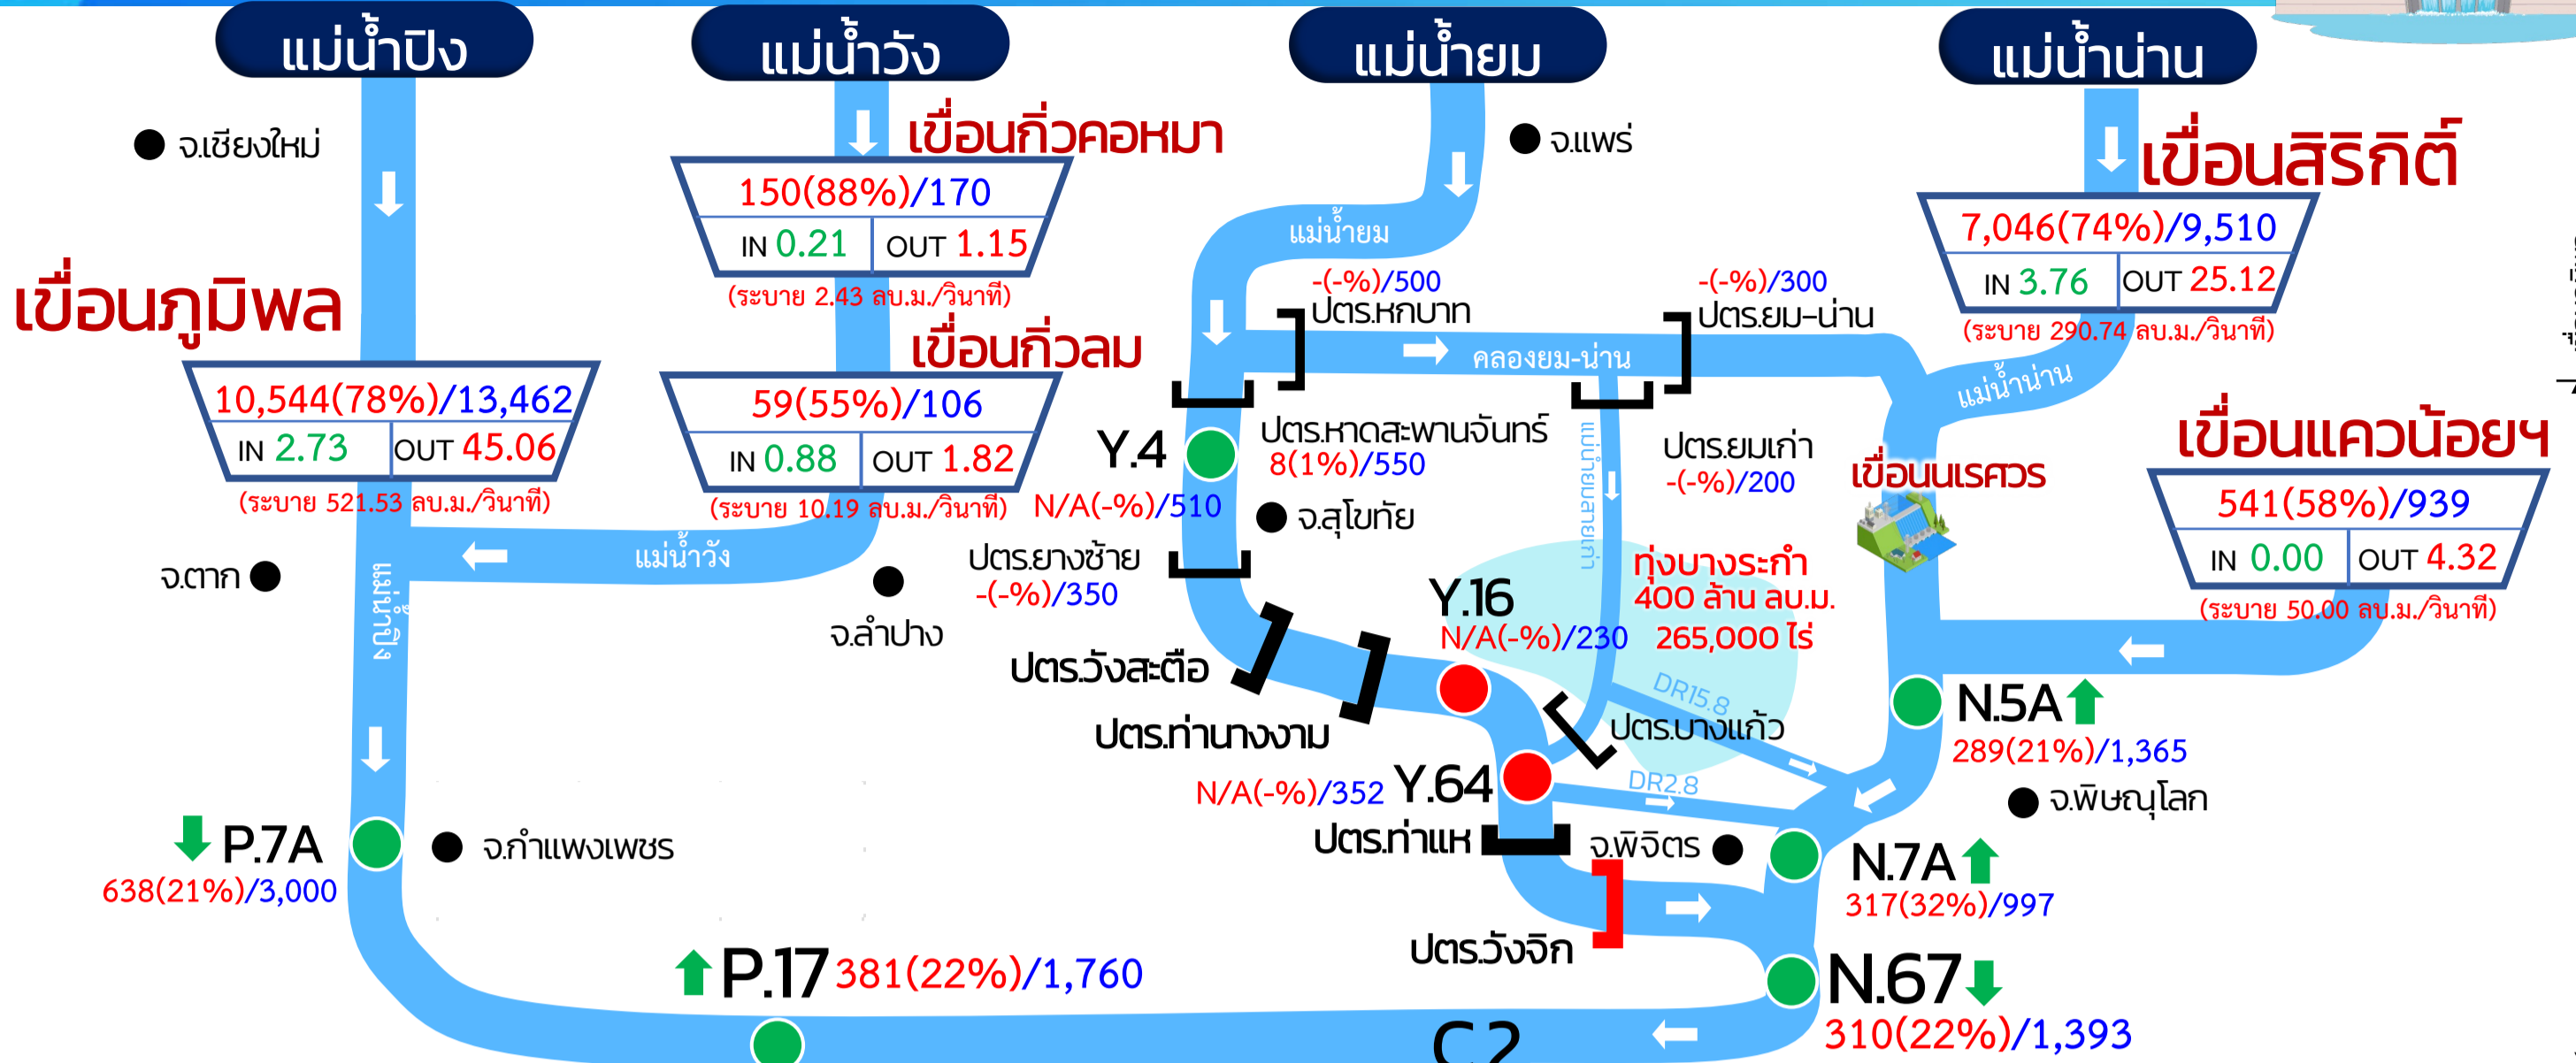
แม่น้ำปิง

แม่น้ำวัง

แม่น้ำยม

แม่น้ำน่าน

จ.เชียงใหม่

เขื่อนกิ่วคอหมา
150(88%)/170
IN 0.21 OUT 1.15
(ระบาย 2.43 ลบ.ม./วินาที)

จ.แพร่

เขื่อนสิริกิติ์
7,046(74%)/9,510
IN 3.76 OUT 25.12
(ระบาย 290.74 ลบ.ม./วินาที)

แม่น้ำยม

-(-%)/500
ปตร.หกบาท

-(-%)/300
ปตร.ยม-น่าน

คลองยม-น่าน

เขื่อนภูมิพล
10,544(78%)/13,462
IN 2.73 OUT 45.06
(ระบาย 521.53 ลบ.ม./วินาที)

เขื่อนกิ่วลม
59(55%)/106
IN 0.88 OUT 1.82
(ระบาย 10.19 ลบ.ม./วินาที)

แม่น้ำน่าน

Y.4
N/A(-%)/510

ปตร.หาดสะพานจันทร์
8(1%)/550

ปตร.ยมเก่า
-(-%)/200

แม่น้ำยมสายเก่า

เขื่อนนเรศวร

เขื่อนแควน้อยฯ
541(58%)/939
IN 0.00 OUT 4.32
(ระบาย 50.00 ลบ.ม./วินาที)

จ.สุโขทัย

จ.ตาก

แม่น้ำวัง

ปตร.ยางซ้าย
-(-%)/350

จ.ลำปาง

แม่น้ำปิง

ทุ่งบางระกำ
400 ล้าน ลบ.ม.
265,000 ไร่

Y.16
N/A(-%)/230

ปตร.วังสะตือ

ปตร.ท่านางงาม

DR15.8

ปตร.บางแก้ว

N.5A
289(21%)/1,365

N/A(-%)/352 Y.64

DR2.8

จ.พิษณุโลก

P.7A
638(21%)/3,000

จ.กำแพงเพชร

ปตร.ท่าแห

จ.พิจิตร

N.7A
317(32%)/997

ปตร.วังจิก

P.17 381(22%)/1,760

N.67
310(22%)/1,393

C.2